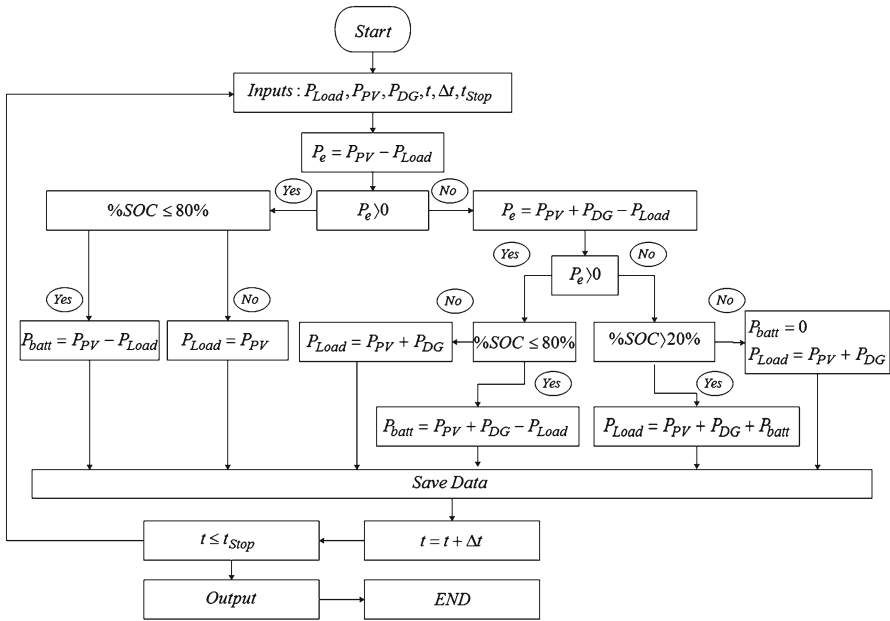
Start

Inputs : $P_{Load}, P_{PV}, P_{DG}, t, \Delta t, t_{Stop}$

$P_e = P_{PV} - P_{Load}$

Yes

No

$\%SOC \leq 80\%$

$P_e \rangle 0$

$P_e = P_{PV} + P_{DG} - P_{Load}$

Yes

No

$P_e \rangle 0$

Yes

No

No

No

$P_{batt} = P_{PV} - P_{Load}$

$P_{Load} = P_{PV}$

$P_{Load} = P_{PV} + P_{DG}$

$\%SOC \leq 80\%$

$\%SOC \rangle 20\%$

$P_{batt} = 0$
$P_{Load} = P_{PV} + P_{DG}$

Yes

Yes

$P_{batt} = P_{PV} + P_{DG} - P_{Load}$

$P_{Load} = P_{PV} + P_{DG} + P_{batt}$

Save Data

$t \leq t_{Stop}$

$t = t + \Delta t$

Output

END